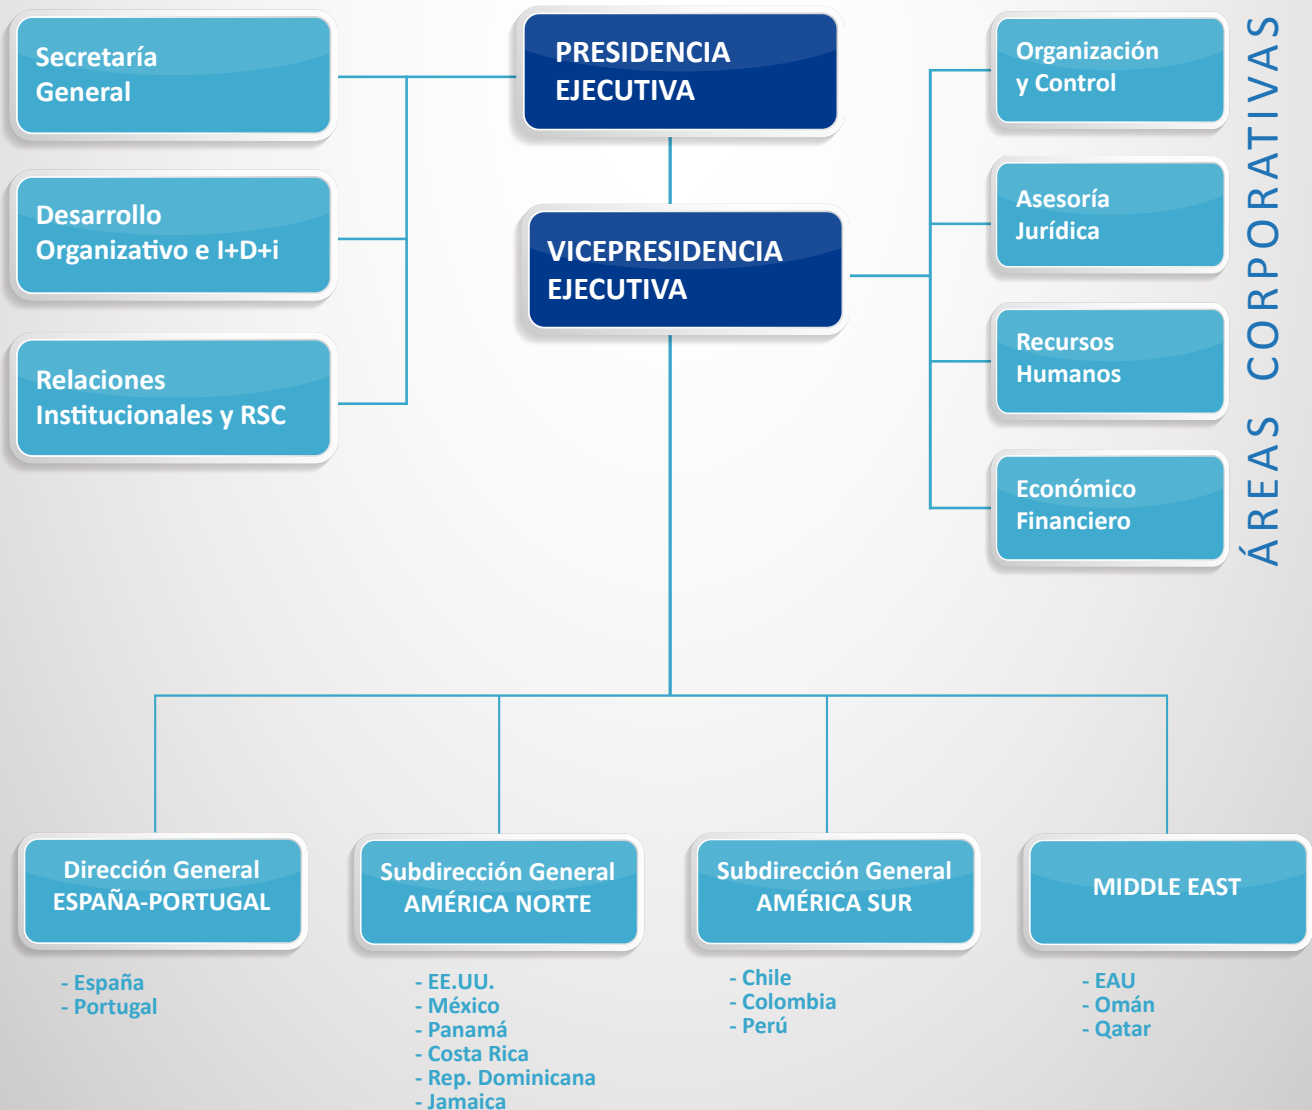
Secretaría General

Desarrollo Organizativo e I+D+i

Relaciones Institucionales y RSC

PRESIDENCIA EJECUTIVA

VICEPRESIDENCIA EJECUTIVA

Organización y Control

Asesoría Jurídica

Recursos Humanos

Económico Financiero

ÁREAS CORPORATIVAS

Dirección General ESPAÑA-PORTUGAL

- España
- Portugal

Subdirección General AMÉRICA NORTE

- EE.UU.
- México
- Panamá
- Costa Rica
- Rep. Dominicana
- Jamaica

Subdirección General AMÉRICA SUR

- Chile
- Colombia
- Perú

MIDDLE EAST

- EAU
- Omán
- Qatar